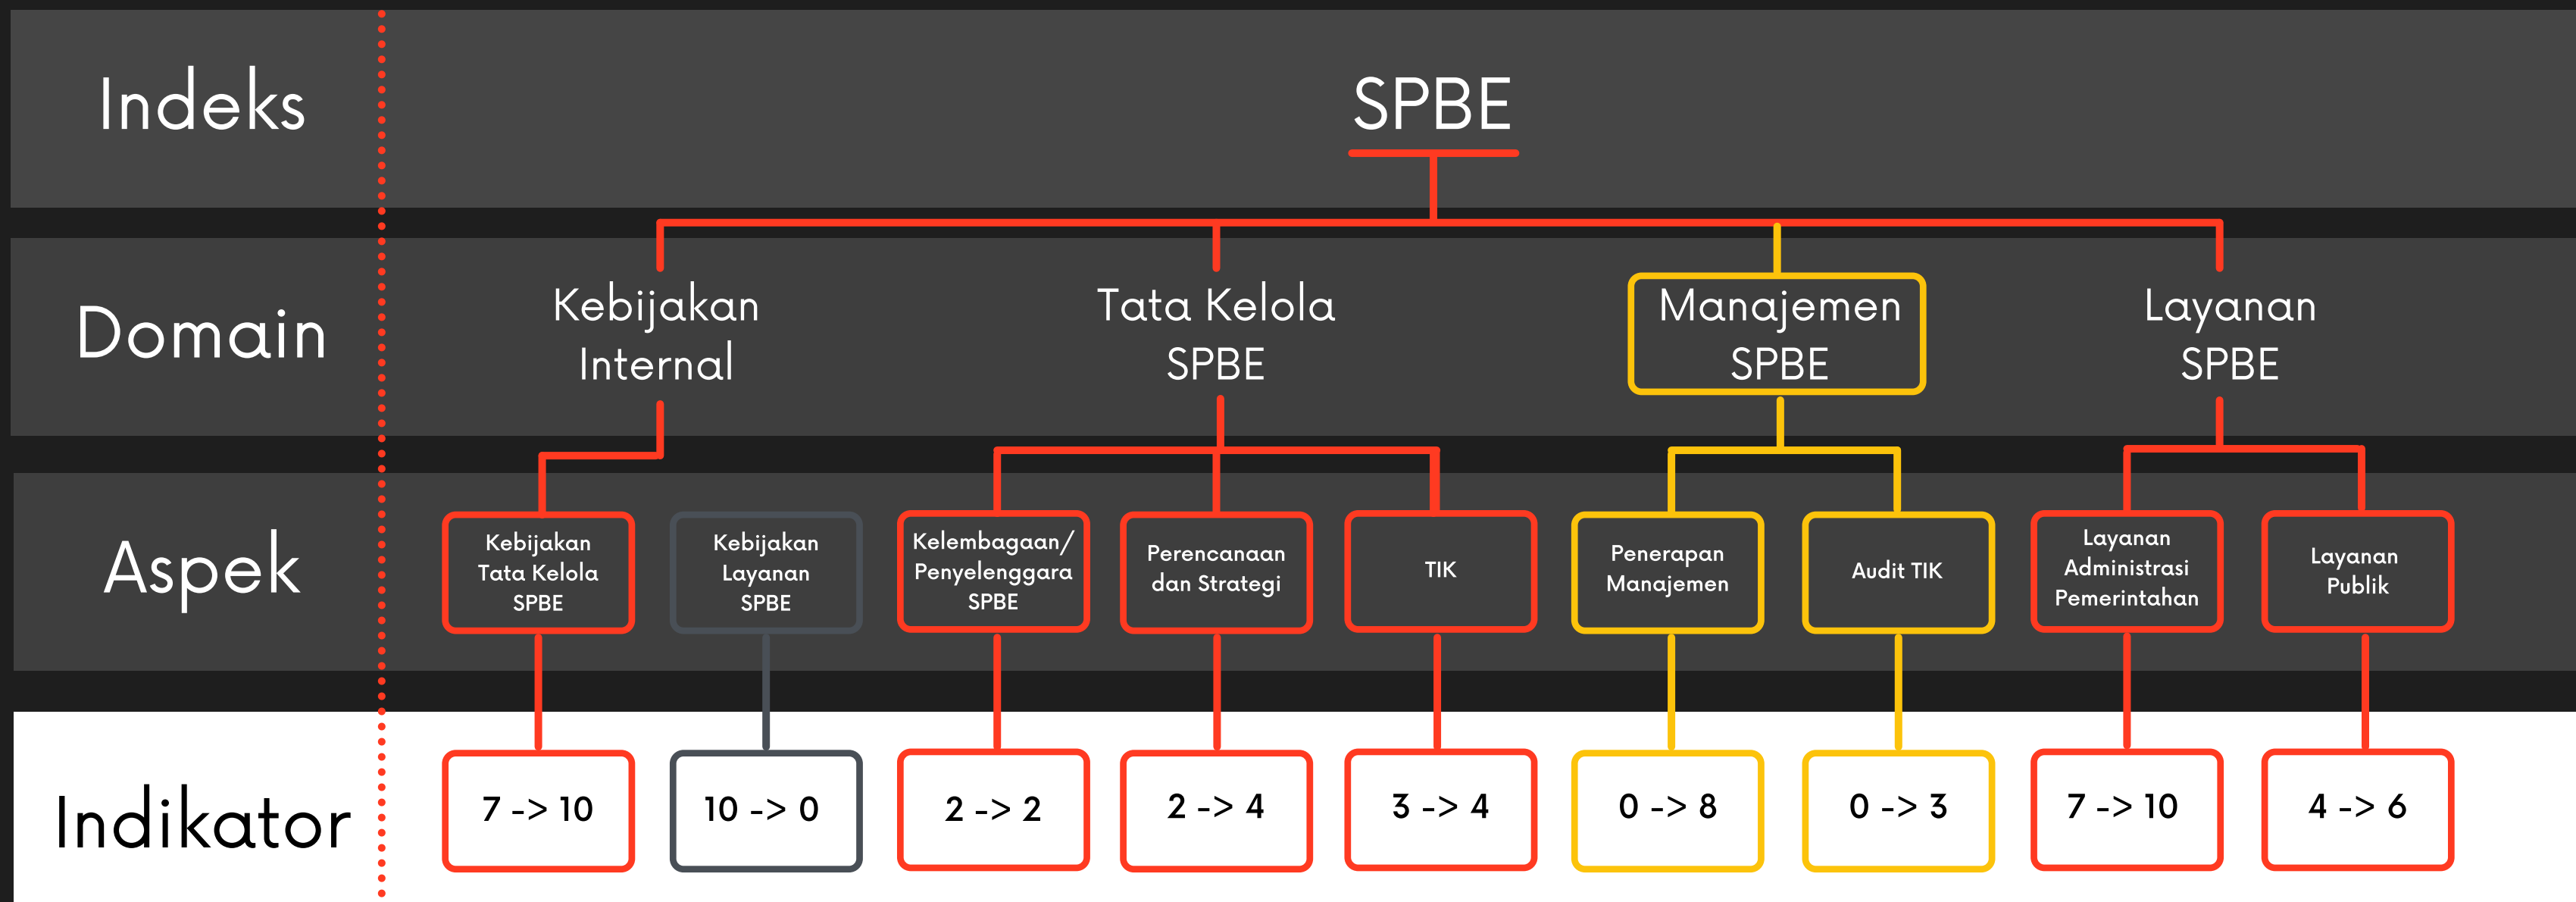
Indeks

SPBE

Domain

Kebijakan Internal

Tata Kelola SPBE

Manajemen SPBE

Layanan SPBE

Aspek

Kebijakan Tata Kelola SPBE

Kebijakan Layanan SPBE

Kelembagaan/ Penyelenggara SPBE

Perencanaan dan Strategi

TIK

Penerapan Manajemen

Audit TIK

Layanan Administrasi Pemerintahan

Layanan Publik

Indikator

7 -> 10

10 -> 0

2 -> 2

2 -> 4

3 -> 4

0 -> 8

0 -> 3

7 -> 10

4 -> 6